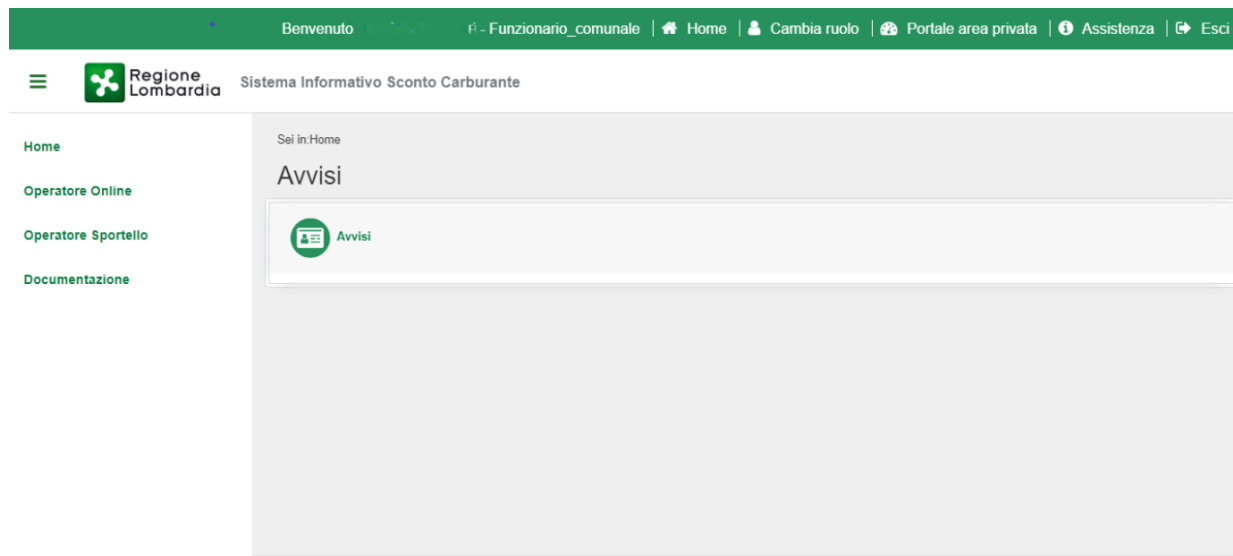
Benvenuto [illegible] - Funzionario_comunale | Home | Cambia ruolo | Portale area privata | Assistenza | Esci

Regione Lombardia Sistema Informativo Sconto Carburante

Home

Operatore Online

Operatore Sportello

Documentazione

Sei in:Home

Avvisi

Avvisi